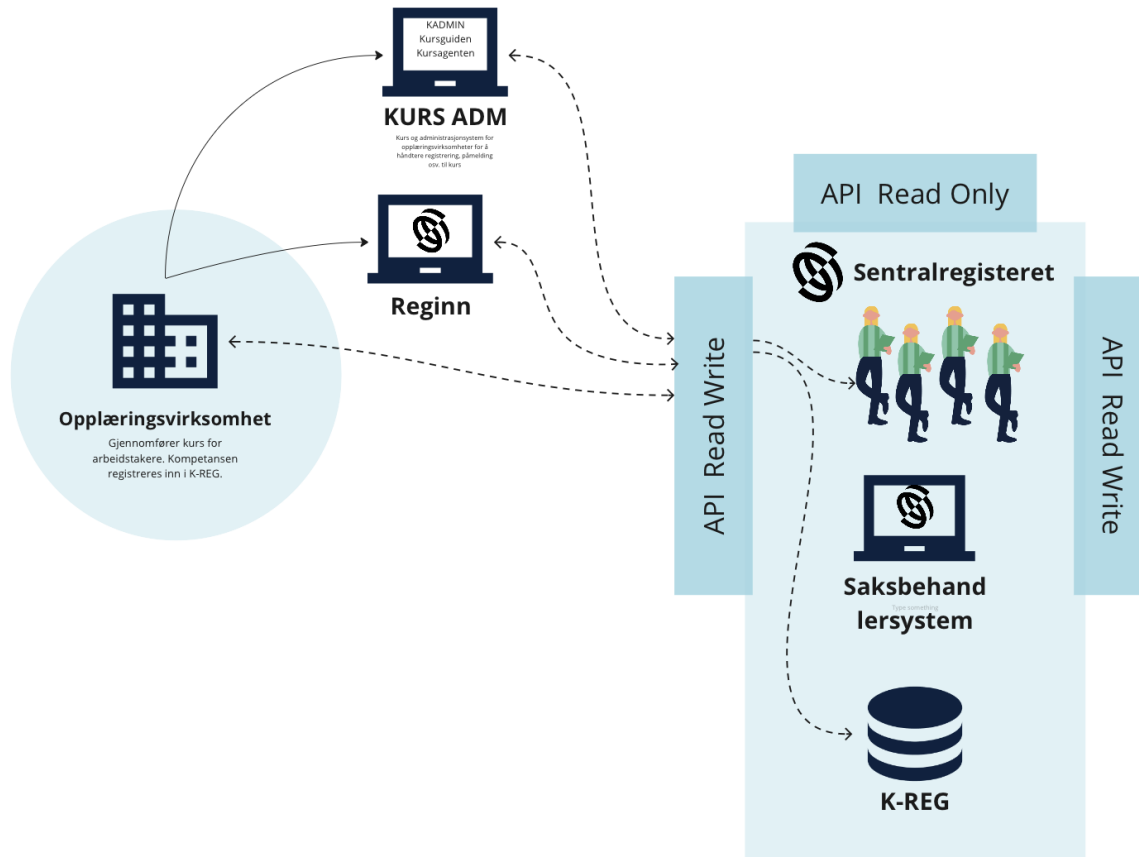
KADMIN
Kursguiden
Kursagenten

KURS ADM

Kurs og administrasjonsystem for opplæringsvirksomheter for å håndtere registrering, påmelding osv. til kurs

API Read Only

Sentralregisteret

Reginn

API Read Write

API Read Write

Opplæringsvirksomhet

Gjennomfører kurs for arbeidstakere. Kompetansen registreres inn i K-REG.

Saksbehandlersystem

Type something

K-REG